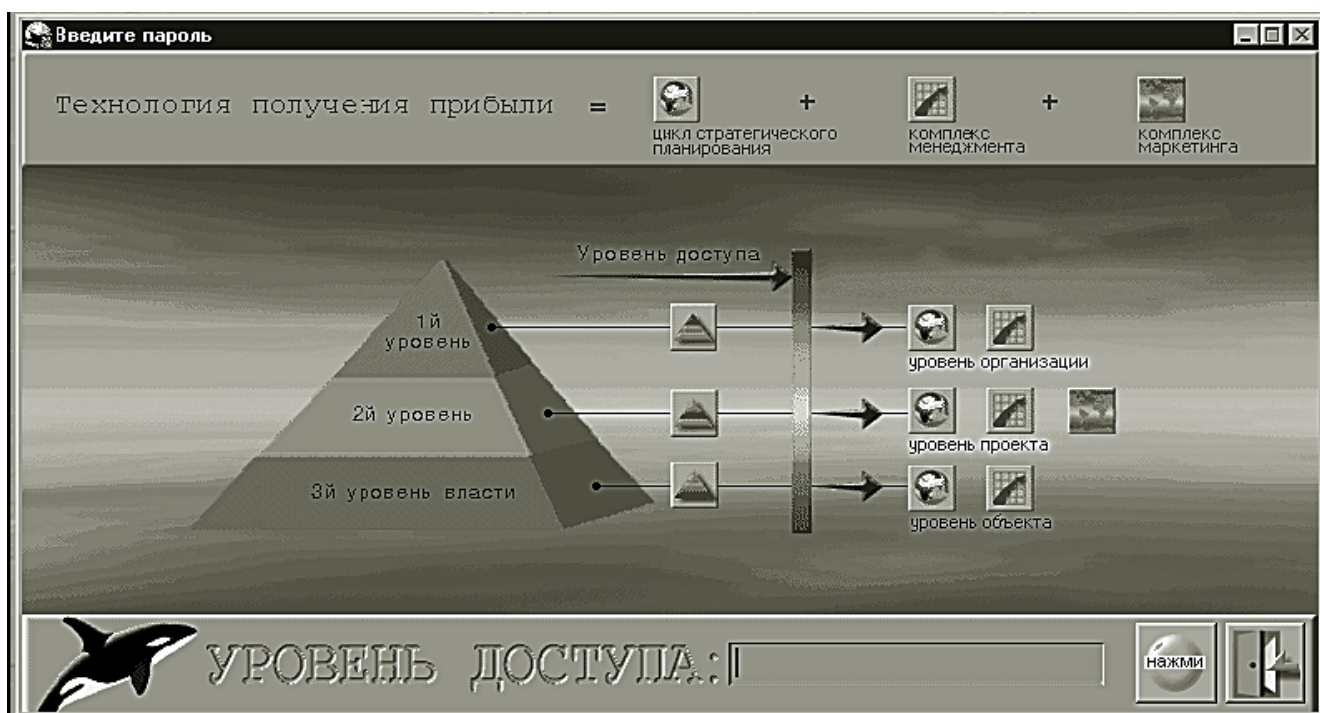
Введите пароль

Технология получения прибыли = цикл стратегического планирования + комплекс менеджмента + комплекс маркетинга

Уровень доступа

1й уровень

2й уровень

3й уровень власти

уровень организации

уровень проекта

уровень объекта

УРОВЕНЬ ДОСТУПА:

нажми